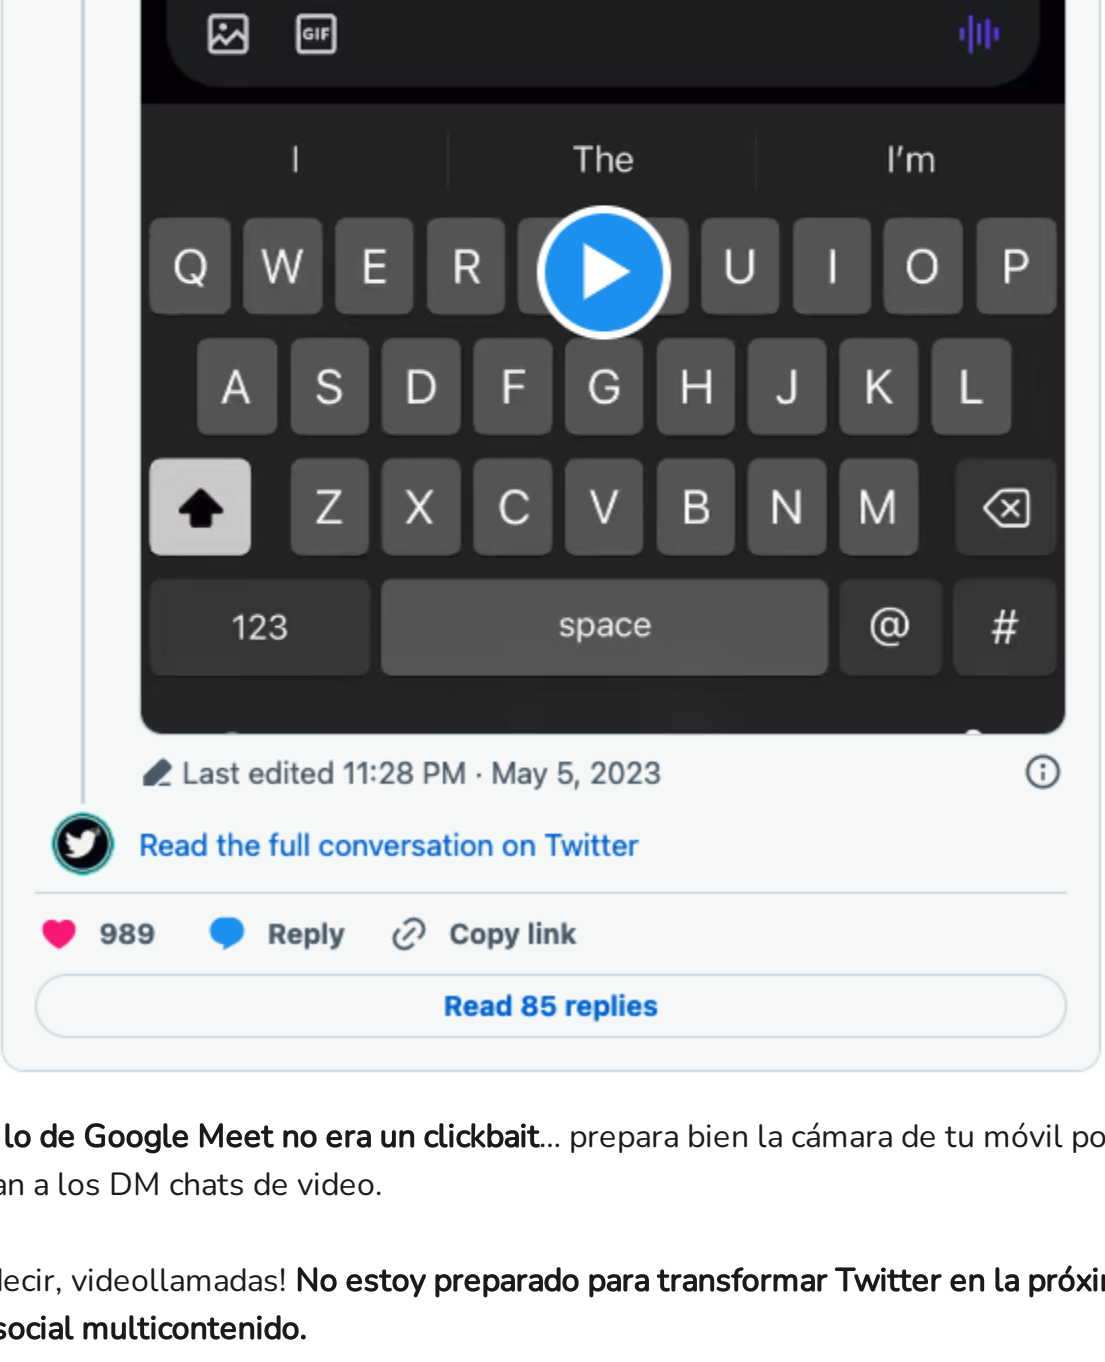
GIF

I The I'm

Q W E R U I O P

A S D F G H J K L

Z X C V B N M

123 space @ #

Last edited 11:28 PM · May 5, 2023

Read the full conversation on Twitter

989 Reply Copy link

Read 85 replies

lo de Google Meet no era un clickbait... prepara bien la cámara de tu móvil po
an a los DM chats de video.

lecir, videollamadas! No estoy preparado para transformar Twitter en la próxi
social multicontenido.